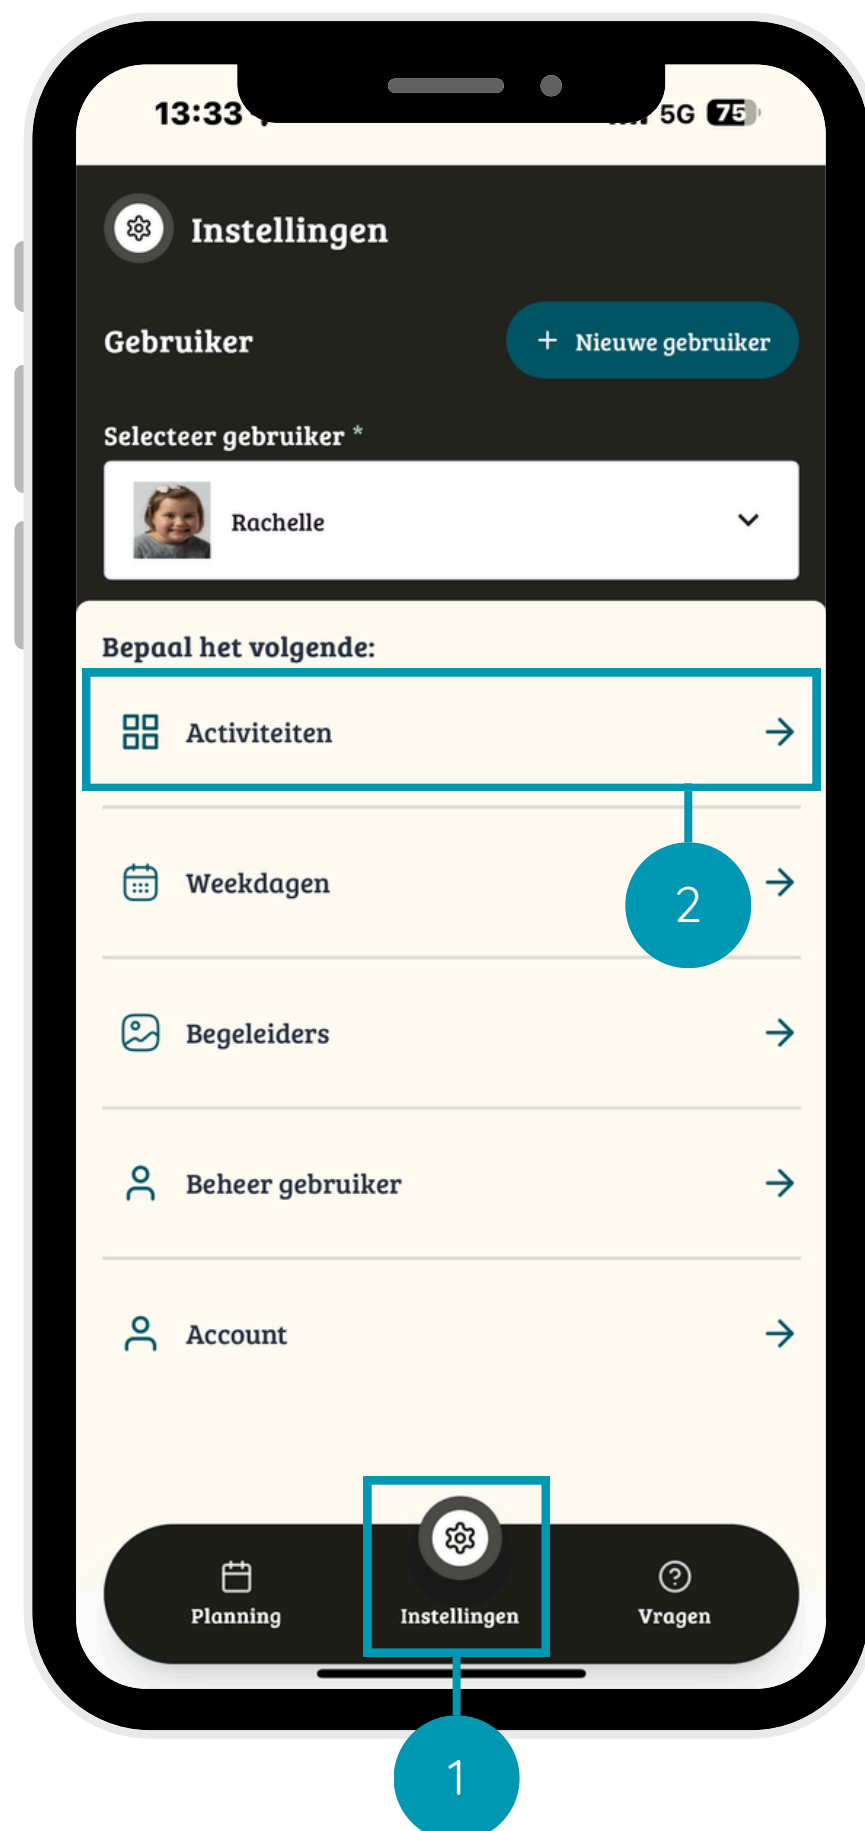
13:33

5G 75

Instellingen

Gebruiker

+ Nieuwe gebruiker

Selecteer gebruiker *

Rachelle

Bepaal het volgende:

Activiteiten

Weekdagen

2

Begeleiders

Beheer gebruiker

Account

Planning

Instellingen

Vragen

1